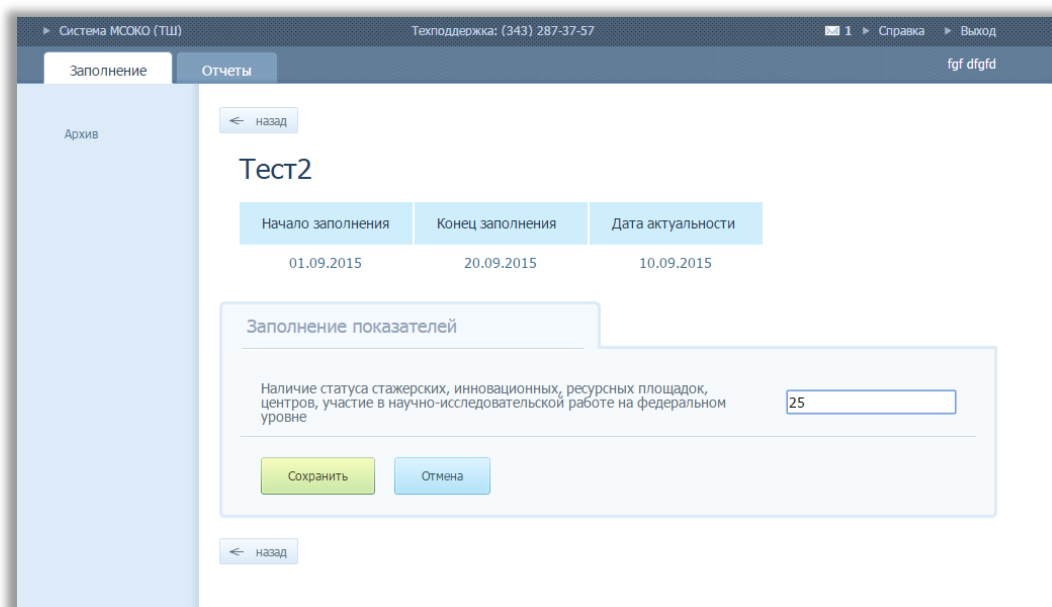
► Система МСОКО (ТШ)

Техподдержка: (343) 287-37-57

1 ► Справка ► Выход

Заполнение

Отчеты

fgf dfgfd

Архив

← назад

Тест2

| Начало заполнения | Конец заполнения | Дата актуальности |
|---|---|---|
| 01.09.2015 | 20.09.2015 | 10.09.2015 |

Заполнение показателей

Наличие статуса стажерских, инновационных, ресурсных площадок, центров, участие в научно-исследовательской работе на федеральном уровне

25

Сохранить

Отмена

← назад